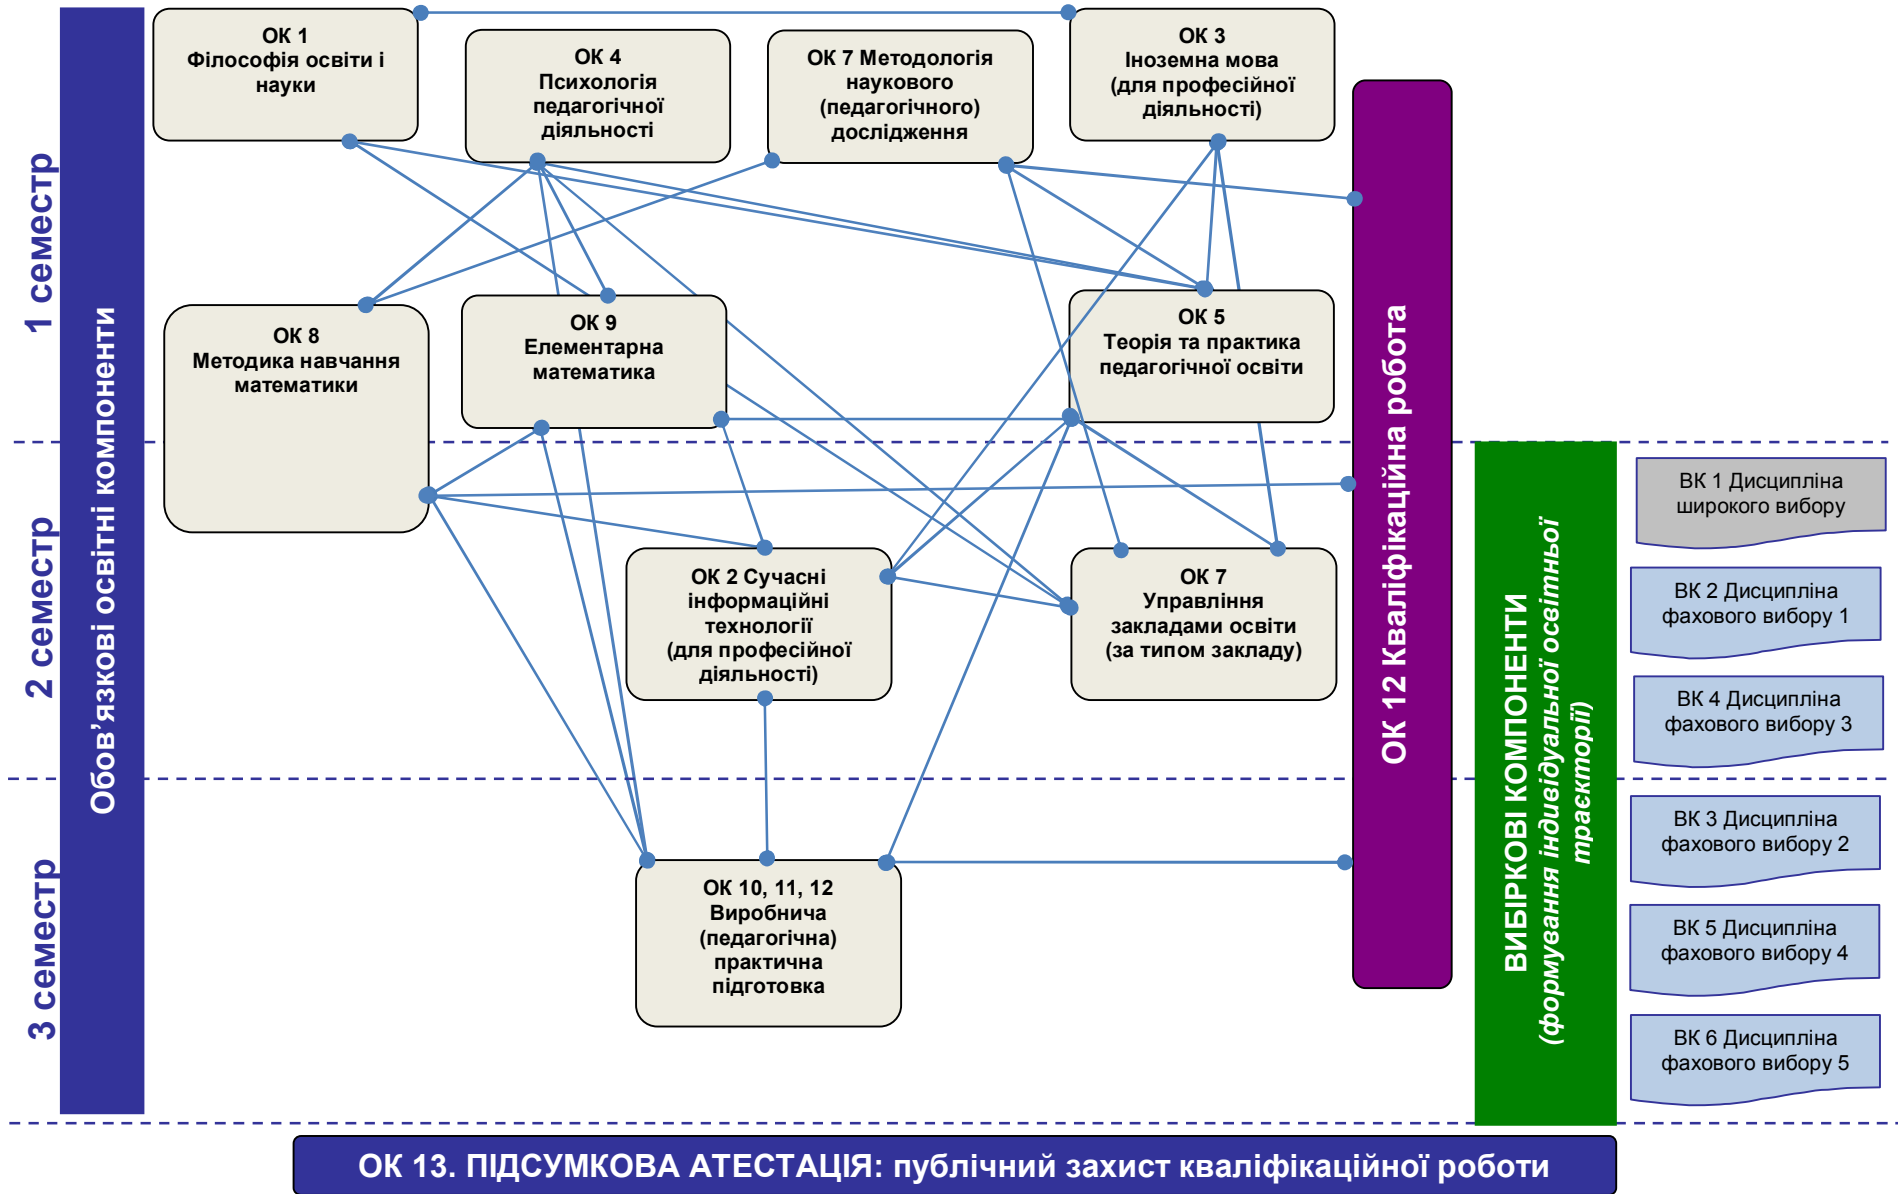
1 семестр

2 семестр

3 семестр

Обов'язкові освітні компоненти

ОК 1
Філософія освіти і науки

ОК 4
Психологія педагогічної діяльності

ОК 7 Методологія наукового (педагогічного) дослідження

ОК 3
Іноземна мова (для професійної діяльності)

ОК 8
Методика навчання математики

ОК 9
Елементарна математика

ОК 5
Теорія та практика педагогічної освіти

ОК 2 Сучасні інформаційні технології (для професійної діяльності)

ОК 7
Управління закладами освіти (за типом закладу)

ОК 10, 11, 12
Виробнича (педагогічна) практична підготовка

ОК 12 Кваліфікаційна робота

ВИБІРКОВІ КОМПОНЕНТИ
(формування індивідуальної освітньої траєкторії)

ВК 1 Дисципліна широкого вибору

ВК 2 Дисципліна фахового вибору 1

ВК 4 Дисципліна фахового вибору 3

ВК 3 Дисципліна фахового вибору 2

ВК 5 Дисципліна фахового вибору 4

ВК 6 Дисципліна фахового вибору 5

ОК 13. ПІДСУМКОВА АТЕСТАЦІЯ: публічний захист кваліфікаційної роботи